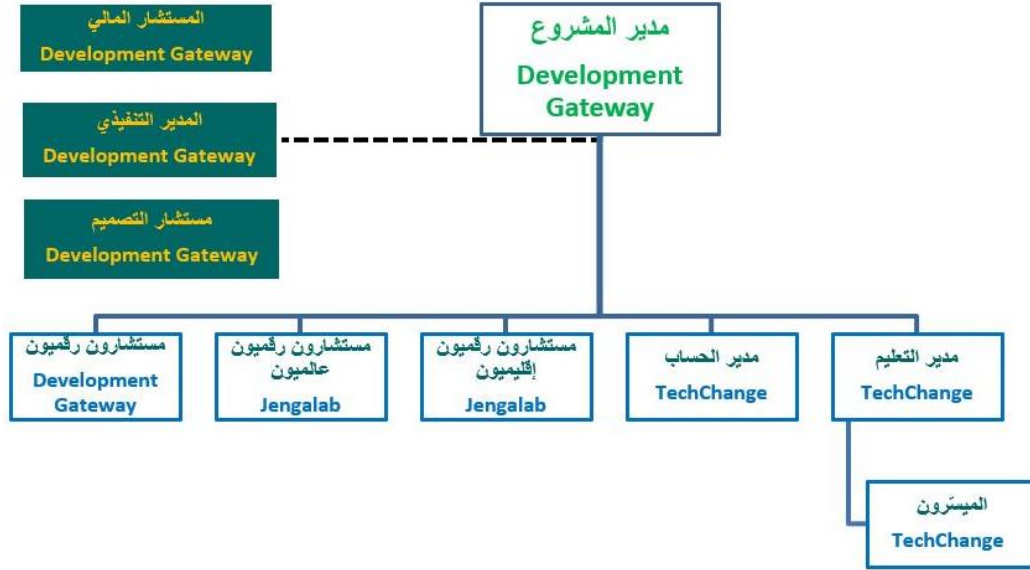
مدير المشروع
Development Gateway

المستشار المالي
Development Gateway

المدير التنفيذي
Development Gateway

مستشار التصميم
Development Gateway

مستشارون رقميون
Development Gateway

مستشارون رقميون عالميون
Jengalab

مستشارون رقميون إقليميون
Jengalab

مدير الحساب
TechChange

مدير التعليم
TechChange

الميسّرون
TechChange